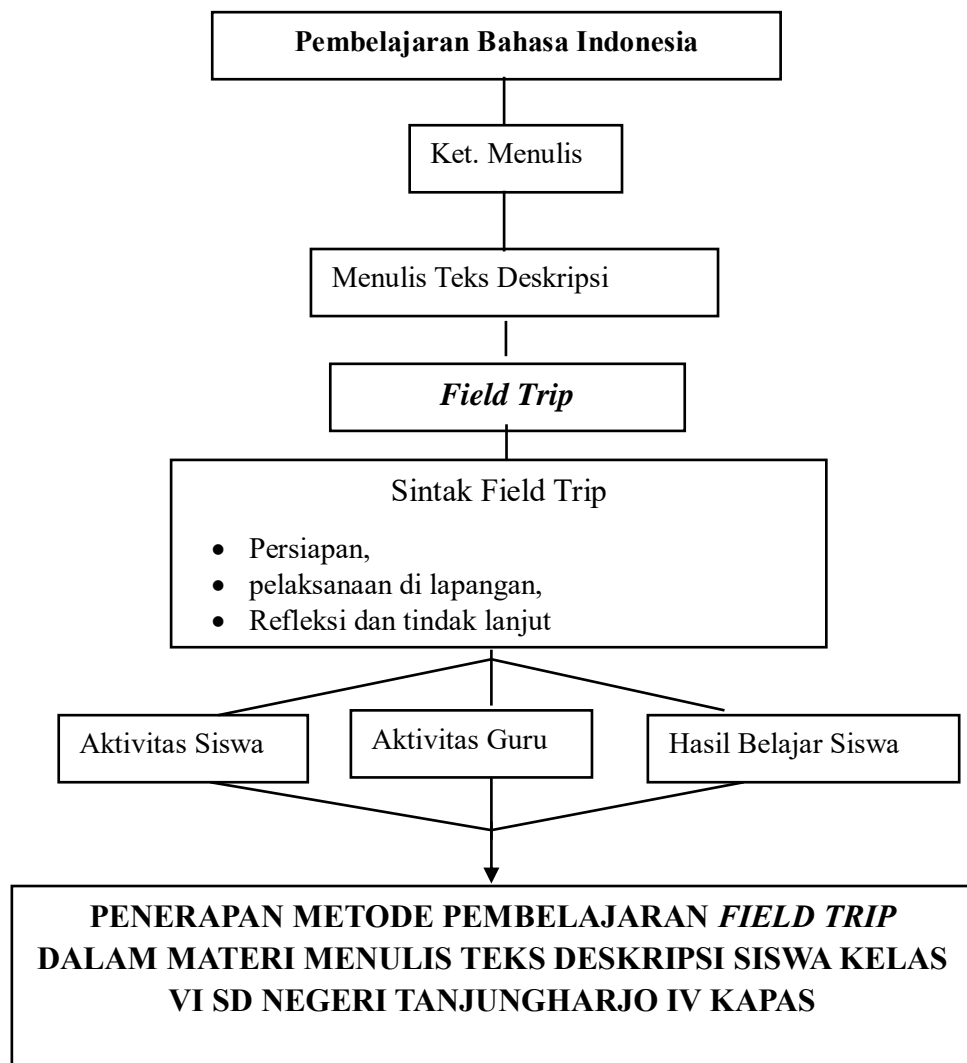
Pembelajaran Bahasa Indonesia

Ket. Menulis

Menulis Teks Deskripsi

*Field Trip*

Sintak Field Trip

- Persiapan,
- pelaksanaan di lapangan,
- Refleksi dan tindak lanjut

Aktivitas Siswa

Aktivitas Guru

Hasil Belajar Siswa

PENERAPAN METODE PEMBELAJARAN *FIELD TRIP* DALAM MATERI MENULIS TEKS DESKRIPSI SISWA KELAS VI SD NEGERI TANJUNGHARJO IV KAPAS